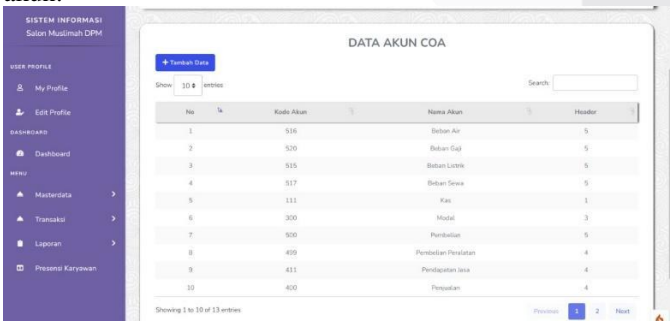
SISTEM INFORMASI
Salon Muslimah DPM

USER PROFILE

My Profile

Edit Profile

DASHBOARD

Dashboard

MENU

Masterdata

Transaksi

Laporan

Presensi Karyawan

DATA AKUN COA

+ Tambah Data

Show 10 entries

Search:

| No | Kode Akun | Nama Akun | Header |
|---|---|---|---|
| 1 | 516 | Beban Air | 5 |
| 2 | 520 | Beban Gaji | 5 |
| 3 | 515 | Beban Listrik | 5 |
| 4 | 517 | Beban Sewa | 5 |
| 5 | 111 | Kas | 1 |
| 6 | 300 | Modal | 3 |
| 7 | 500 | Pembelian | 5 |
| 8 | 409 | Pembelian Peralatan | 4 |
| 9 | 411 | Pendapatan Jasa | 4 |
| 10 | 400 | Penjualan | 4 |

Showing 1 to 10 of 13 entries

Previous 1 2 Next